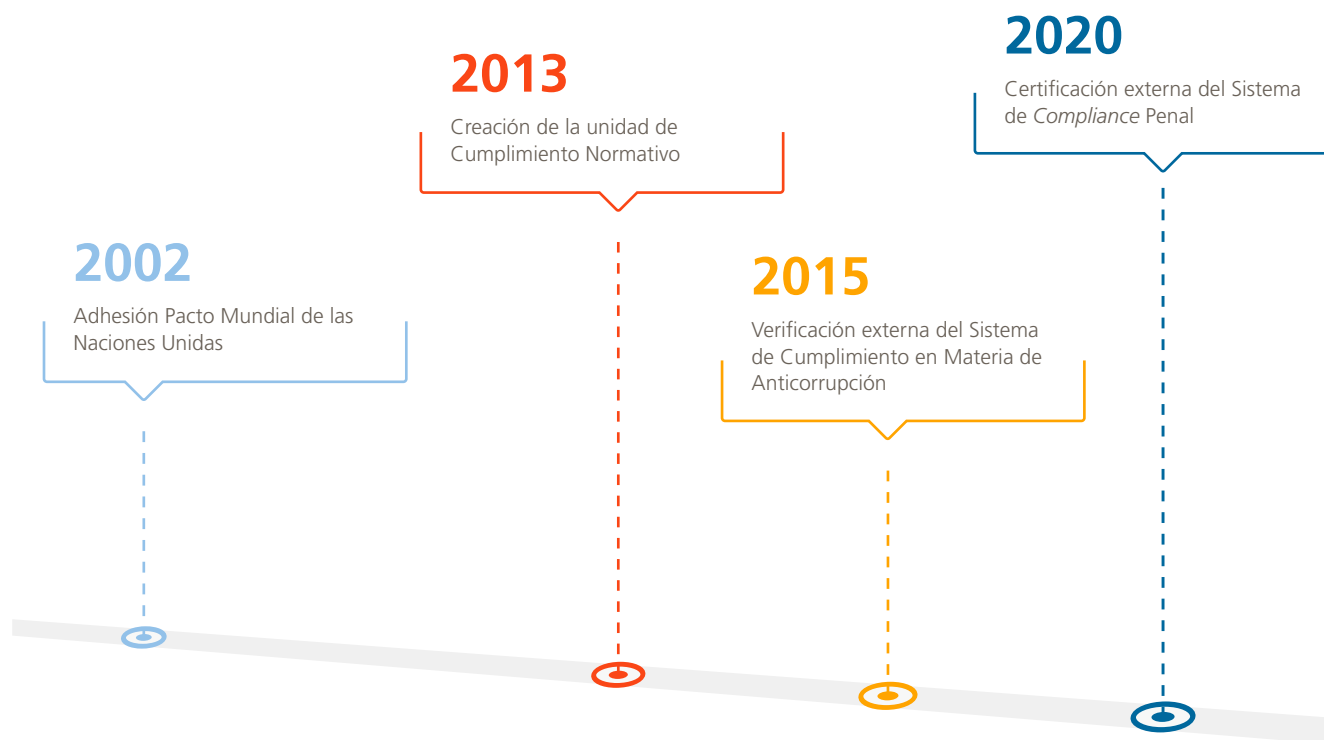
2002

Adhesión Pacto Mundial de las Naciones Unidas

2013

Creación de la unidad de Cumplimiento Normativo

2015

Verificación externa del Sistema de Cumplimiento en Materia de Anticorrupción

2020

Certificación externa del Sistema de *Compliance* Penal